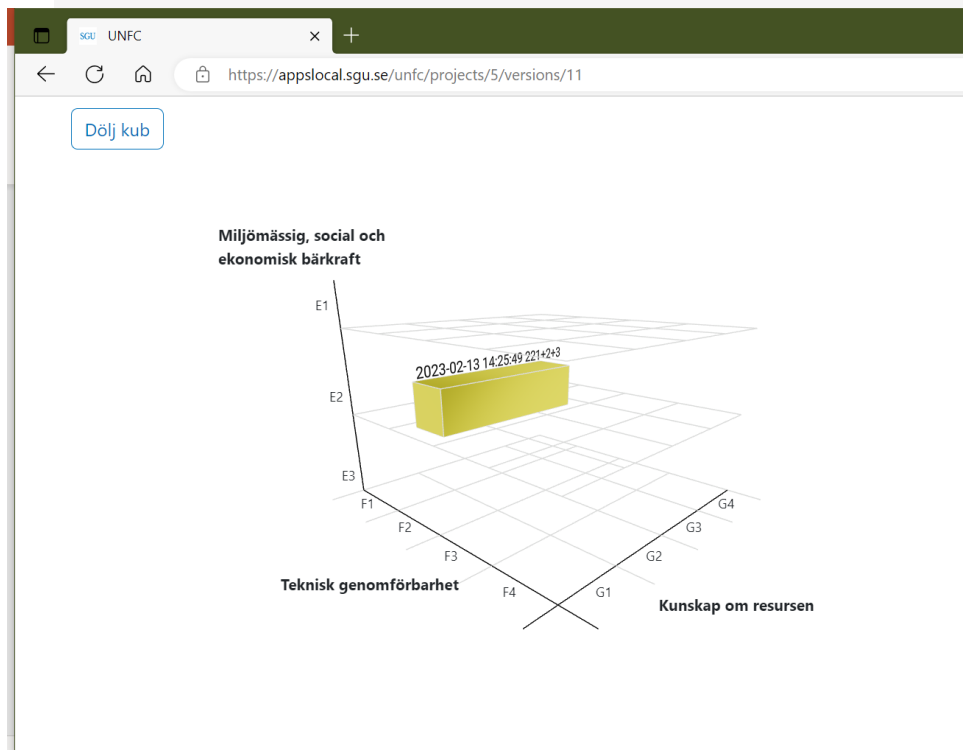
SGU UNFC

https://appslocal.sgu.se/unfc/projects/5/versions/11

Dölj kub

Miljömässig, social och ekonomisk bärkraft

E1

2023-02-13 14:25:49 221+2+3

E2

E3

F1

F2

F3

Teknisk genomförbarhet

F4

G4

G3

G2

G1

Kunskap om resursen